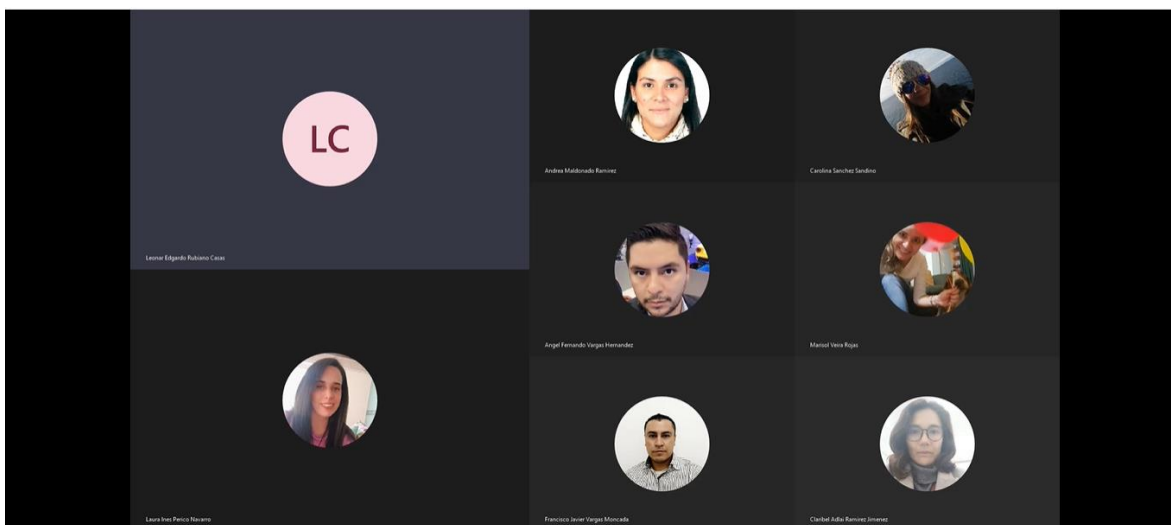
LC

Leonar Edgardo Rubiano Cacas

Andrea Maldonado Ramirez

Carolina Sanchez Sandino

Angel Fernando Vargas Hernandez

Marisol Veira Rojas

Laura Ines Perico Navarro

Francisco Javier Vargas Moncada

Claribel Adlai Ramirez Jimenez